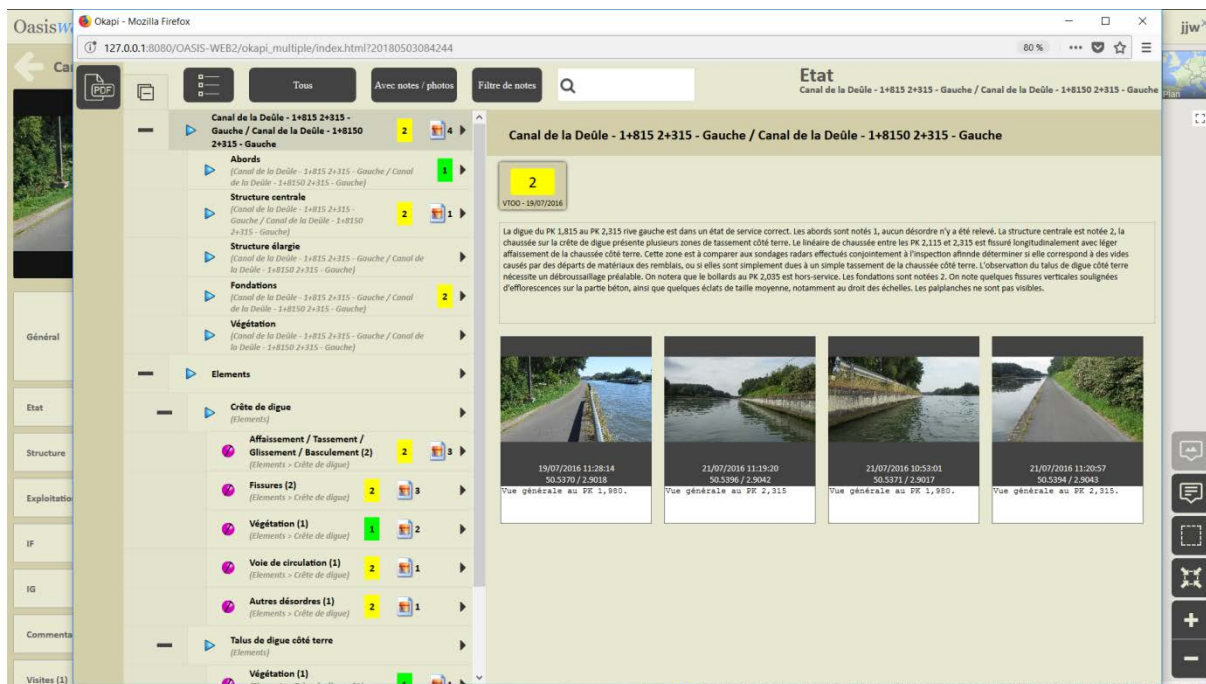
Oasisw

Okapi - Mozilla Firefox

127.0.0.1:8080/OASIS-WEB2/okapi_multiple/index.html?20180503084244

80 %

jjw

Ca

PDF

Tous

Avec notes / photos

Filtre de notes

Etat
Canal de la Deûle - 1+815 2+315 - Gauche / Canal de la Deûle - 1+8150 2+315 - Gauche

Plan

Canal de la Deûle - 1+815 2+315 - Gauche / Canal de la Deûle - 1+8150 2+315 - Gauche 2 4

Abords
(Canal de la Deûle - 1+815 2+315 - Gauche / Canal de la Deûle - 1+8150 2+315 - Gauche) 1

Structure centrale
(Canal de la Deûle - 1+815 2+315 - Gauche / Canal de la Deûle - 1+8150 2+315 - Gauche) 2 1

Structure élargie
(Canal de la Deûle - 1+815 2+315 - Gauche / Canal de la Deûle - 1+8150 2+315 - Gauche)

Fondations
(Canal de la Deûle - 1+815 2+315 - Gauche / Canal de la Deûle - 1+8150 2+315 - Gauche) 2

Végétation
(Canal de la Deûle - 1+815 2+315 - Gauche / Canal de la Deûle - 1+8150 2+315 - Gauche)

Elements

Crête de digue
(Elements)

Affaissement / Tassement / Glissement / Basculement (2) 2 3
(Elements > Crête de digue)

Fissures (2) 2 3
(Elements > Crête de digue)

Végétation (1) 1 2
(Elements > Crête de digue)

Voie de circulation (1) 2 1
(Elements > Crête de digue)

Autres désordres (1) 2 1
(Elements > Crête de digue)

Talus de digue côté terre
(Elements)

Végétation (1)

Général

Etat

Structure

Exploitatio

IF

IG

Commenta

Visites (1)

Canal de la Deûle - 1+815 2+315 - Gauche / Canal de la Deûle - 1+8150 2+315 - Gauche

2
VTOO - 19/07/2016

La digue du PK 1,815 au PK 2,315 rive gauche est dans un état de service correct. Les abords sont notés 1, aucun désordre n'y a été relevé. La structure centrale est notée 2, la chaussée sur la crête de digue présente plusieurs zones de tassement côté terre. Le linéaire de chaussée entre les PK 2,115 et 2,315 est fissuré longitudinalement avec léger affaissement de la chaussée côté terre. Cette zone est à comparer aux sondages radars effectués conjointement à l'inspection afinde déterminer si elle correspond à des vides causés par des départs de matériaux des remblais, ou si elles sont simplement dues à un simple tassement de la chaussée côté terre. L'observation du talus de digue côté terre nécessite un débroussaillage préalable. On notera que le bollards au PK 2,035 est hors-service. Les fondations sont notées 2. On note quelques fissures verticales soulignées d'efflorescences sur la partie béton, ainsi que quelques éclats de taille moyenne, notamment au droit des échelles. Les palplanches ne sont pas visibles.

19/07/2016 11:28:14
50.5370 / 2.9018
Vue générale au PK 1,980.

21/07/2016 11:19:20
50.5396 / 2.9042
Vue générale au PK 2,315

21/07/2016 10:53:01
50.5371 / 2.9017
Vue générale au PK 1,980.

21/07/2016 11:20:57
50.5394 / 2.9043
Vue générale au PK 2,315.